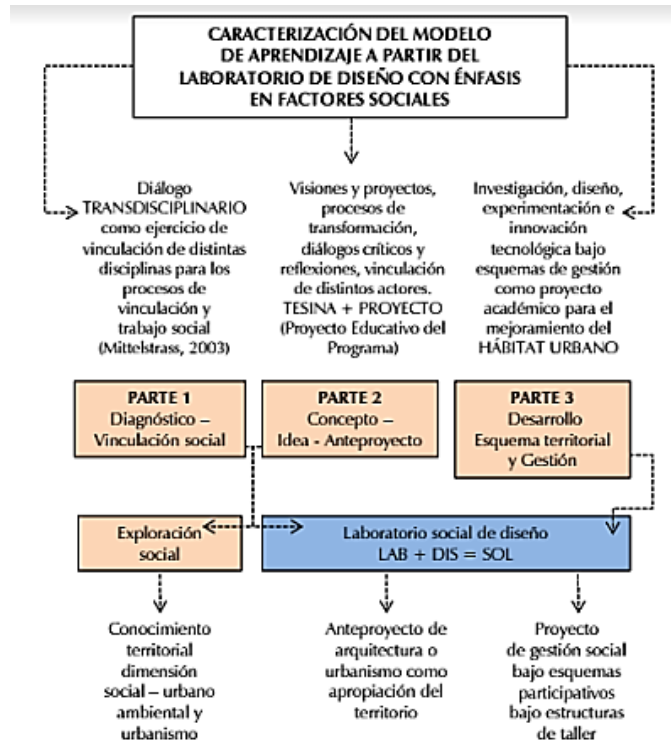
CARACTERIZACIÓN DEL MODELO DE APRENDIZAJE A PARTIR DEL LABORATORIO DE DISEÑO CON ÉNFASIS EN FACTORES SOCIALES

Diálogo TRANSDISCIPLINARIO como ejercicio de vinculación de distintas disciplinas para los procesos de vinculación y trabajo social (Mittelstrass, 2003)

Visiones y proyectos, procesos de transformación, diálogos críticos y reflexiones, vinculación de distintos actores. TESINA + PROYECTO (Proyecto Educativo del Programa)

Investigación, diseño, experimentación e innovación tecnológica bajo esquemas de gestión como proyecto académico para el mejoramiento del HÁBITAT URBANO

PARTE 1
Diagnóstico – Vinculación social

PARTE 2
Concepto – Idea - Anteproyecto

PARTE 3
Desarrollo Esquema territorial y Gestión

Exploración social

Laboratorio social de diseño
LAB + DIS = SOL

Conocimiento territorial dimensión social – urbano ambiental y urbanismo

Anteproyecto de arquitectura o urbanismo como apropiación del territorio

Proyecto de gestión social bajo esquemas participativos bajo estructuras de taller